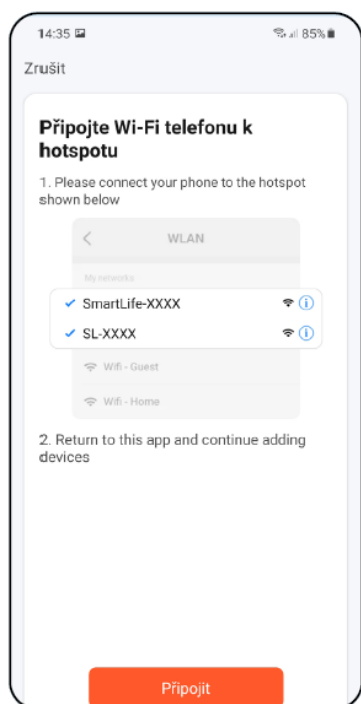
14:35 85%

Zrušit

Připojte Wi-Fi telefonu k hotspotu

1. Please connect your phone to the hotspot shown below

WLAN

My networks

SmartLife-XXXX

SL-XXXX

Wifi - Guest

Wifi - Home

2. Return to this app and continue adding devices

Připojit